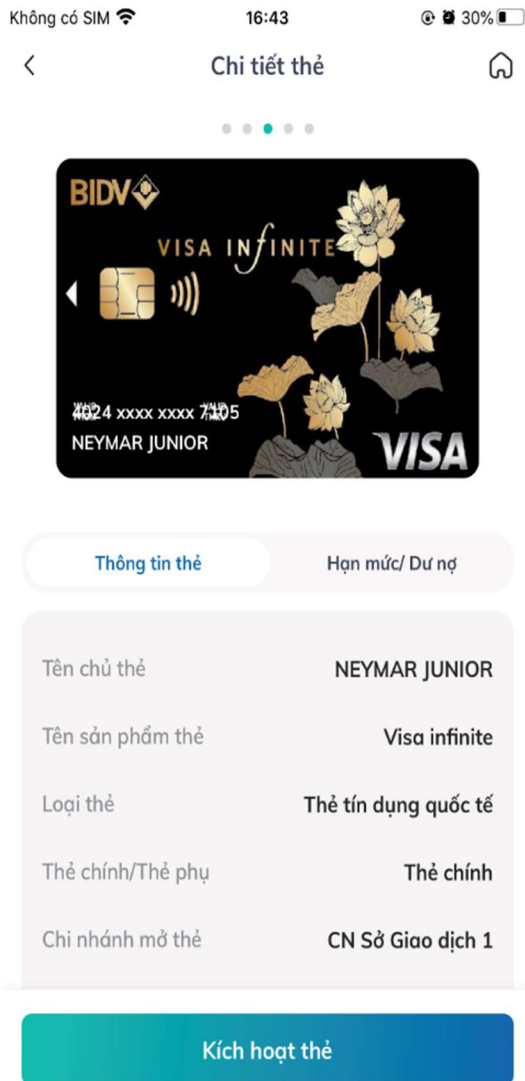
Không có SIM 16:43 30%

Chi tiết thẻ

BIDV

VISA INFINITE

4024 xxxx xxxx 7105
NEYMAR JUNIOR

VISA

Thông tin thẻ | Hạn mức/ Dư nợ

| | |
|---|---|
| Tên chủ thẻ | NEYMAR JUNIOR |
| Tên sản phẩm thẻ | Visa infinite |
| Loại thẻ | Thẻ tín dụng quốc tế |
| Thẻ chính/Thẻ phụ | Thẻ chính |
| Chi nhánh mở thẻ | CN Sở Giao dịch 1 |

Kích hoạt thẻ